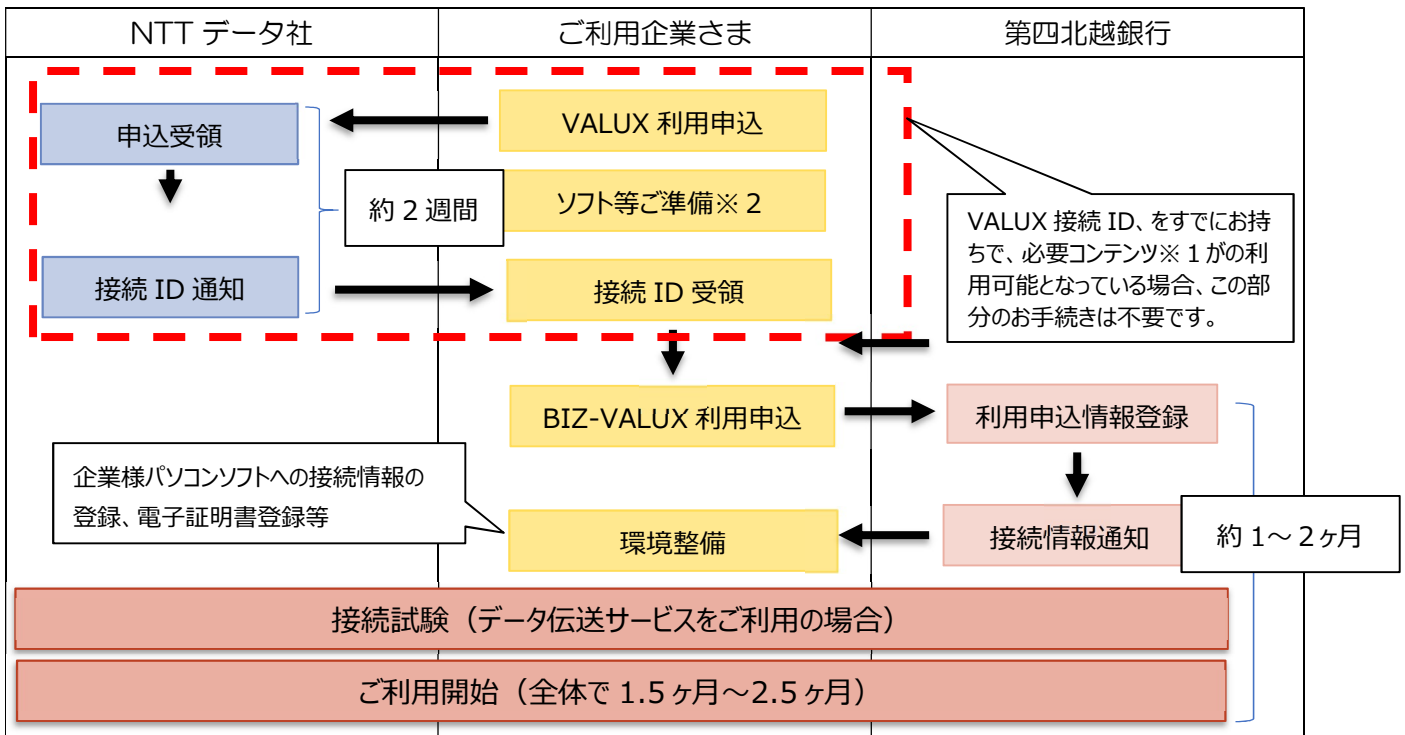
| NTT データ社 | ご利用企業さま | 第四北越銀行 |
|---|---|---|

申込受領

VALUX 利用申込

約 2 週間

ソフト等ご準備※ 2

VALUX 接続 ID、をすでにお持ちで、必要コンテンツ※ 1 がの利用可能となっている場合、この部分のお手続きは不要です。

接続 ID 通知

接続 ID 受領

BIZ-VALUX 利用申込

利用申込情報登録

企業様パソコンソフトへの接続情報の登録、電子証明書登録等

環境整備

接続情報通知

約 1～２ヶ月

接続試験（データ伝送サービスをご利用の場合）

ご利用開始（全体で 1.5 ヶ月～2.5 ヶ月）